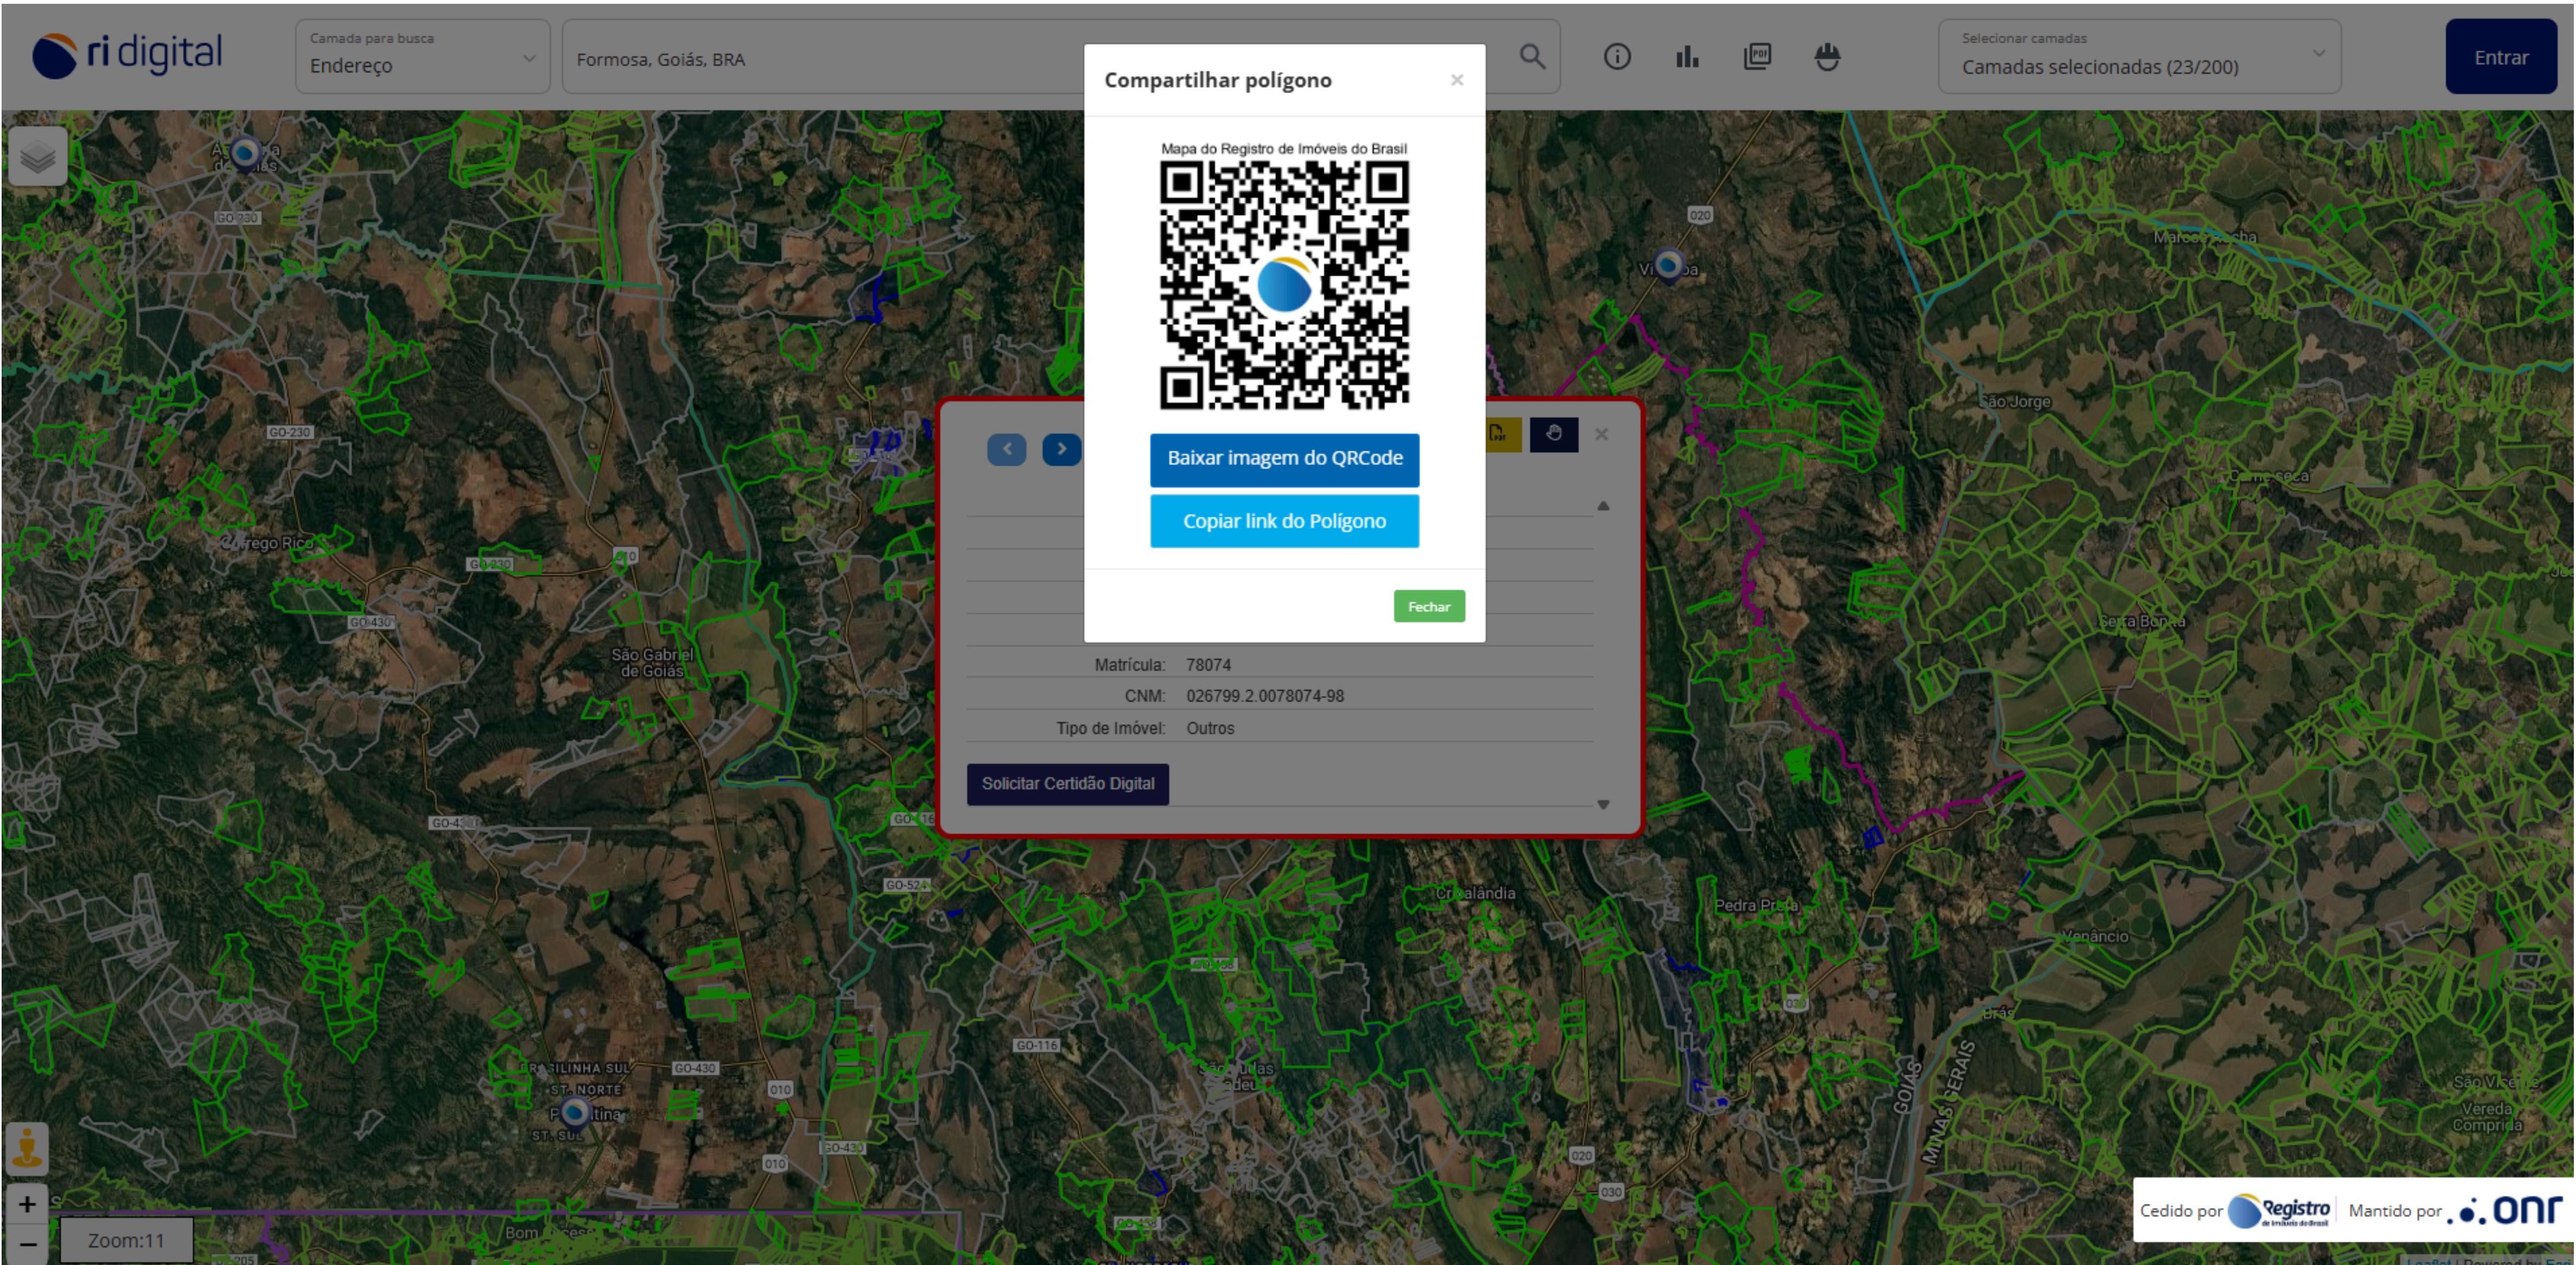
ri digital

Camada para busca
Endereço

Formosa, Goiás, BRA

Selecionar camadas
Camadas selecionadas (23/200)

Entrar

Compartilhar polígono ×

Mapa do Registro de Imóveis do Brasil

Baixar imagem do QRCode

Copiar link do Polígono

Fechar

Matrícula: 78074
CNM: 026799.2.0078074-98
Tipo de Imóvel: Outros

Solicitar Certidão Digital

GO-230
GO-230
GO-230
GO-430
Córrego Rico
São Gabriel de Goiás
GO-430
GO-524
GO-116
GO-430
010
010
020
020
030
São Jorge
Santa Bárbara
Cristalândia
Pedra Preta
Venâncio
Brasília
GOIÁS
MINAS GERAIS
Vereda Comprida
Planaltina
ST. NORTE
ST. SUL

Zoom:11

Cedido por Registro de Imóveis do Brasil Mantido por onr